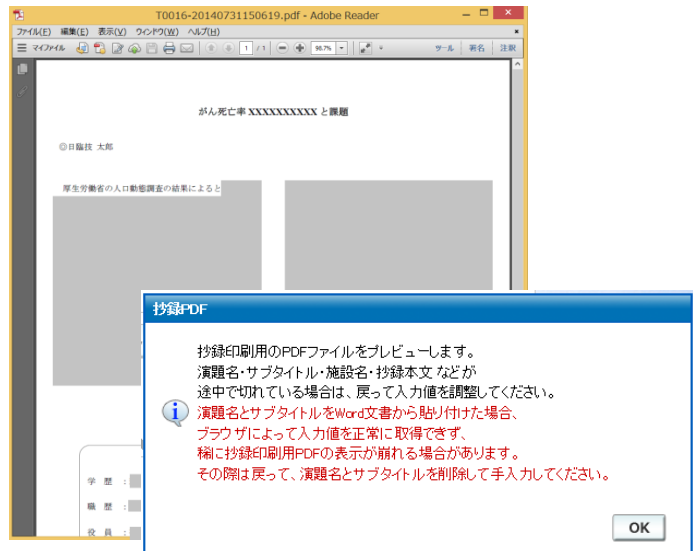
T0016-20140731150619.pdf - Adobe Reader

ファイル(F) 編集(E) 表示(V) ウィンドウ(W) ヘルプ(H)

マイファイル 1 / 1 98.7% ツール 署名 注釈

がん死亡率 XXXXXXXXXX と課題

◎日臨技 太郎

厚生労働省の人口動態調査の結果によると

学 歴 :
職 歴 :
役 員 :

抄録PDF

抄録印刷用のPDFファイルをプレビューします。
演題名・サブタイトル・施設名・抄録本文 などが
途中で切れている場合は、戻って入力値を調整してください。
演題名とサブタイトルをWord文書から貼り付けた場合、
ブラウザによって入力値を正常に取得できず、
稀に抄録印刷用PDFの表示が崩れる場合があります。
その際は戻って、演題名とサブタイトルを削除して手入力してください。

OK